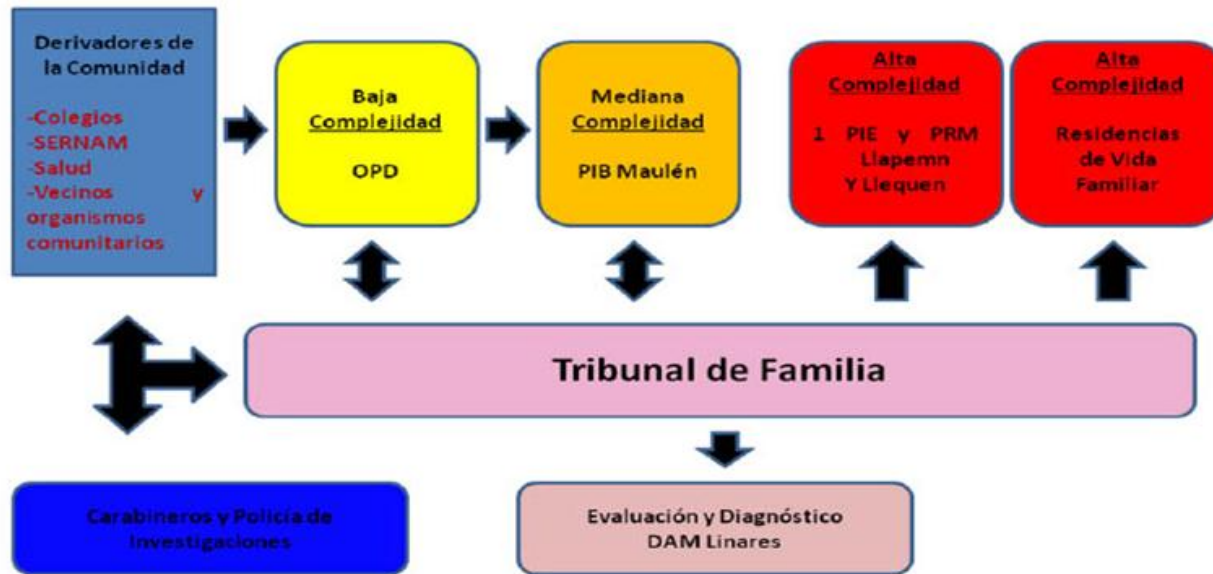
Derivadores de la Comunidad

-Colegios
-SERNAM
-Salud
-Vecinos y organismos comunitarios

Baja Complejidad

OPD

Mediana Complejidad

PIB Maulén

Alta Complejidad

1 PIE y PRM Llapemn Y Llequen

Alta Complejidad

Residencias de Vida Familiar

Tribunal de Familia

Carabineros y Policía de Investigaciones

Evaluación y Diagnóstico
DAM Linares